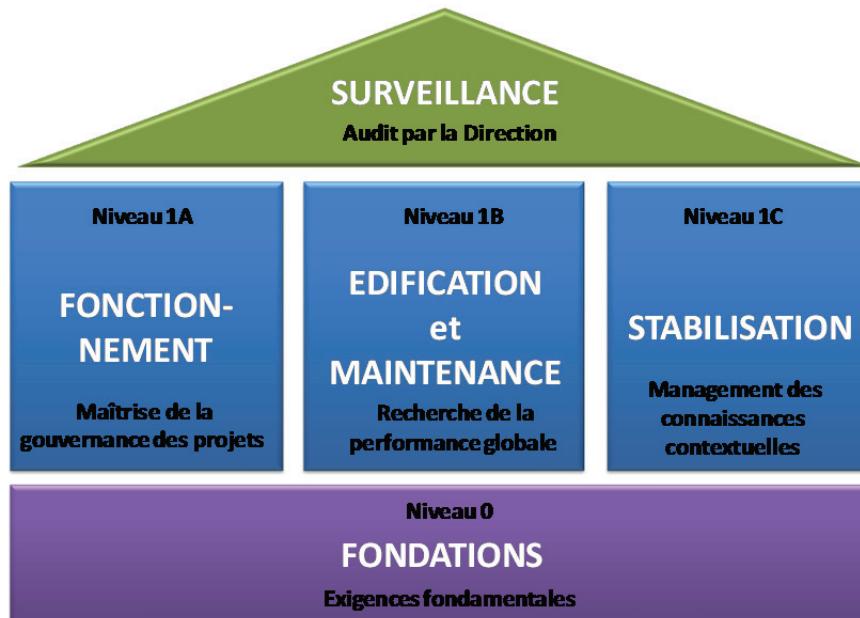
SURVEILLANCE
Audit par la Direction

Niveau 1A

FONCTION-NEMENT

Maîtrise de la gouvernance des projets

Niveau 1B

EDIFICATION et MAINTENANCE

Recherche de la performance globale

Niveau 1C

STABILISATION

Management des connaissances contextuelles

Niveau 0
FONDATIONS
Exigences fondamentales